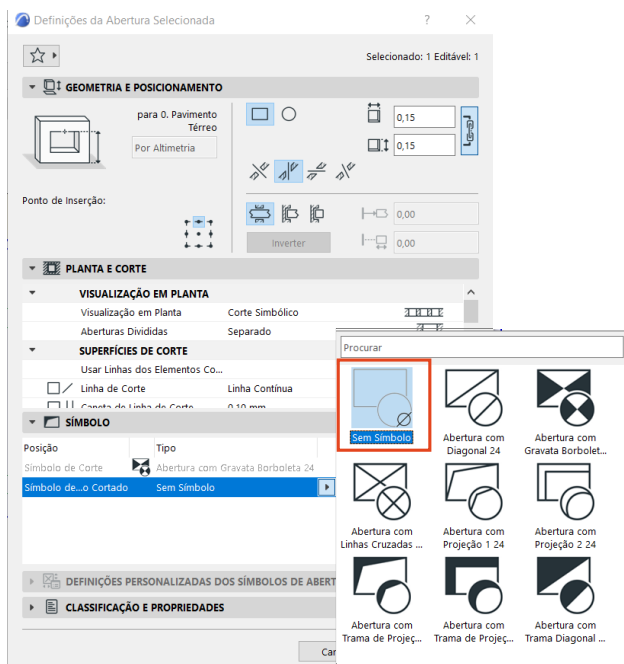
Definições da Abertura Selecionada ? ✕

Selecionado: 1 Editável: 1

GEOMETRIA E POSICIONAMENTO

para 0. Pavimento Térreo

Por Altimetria

0,15

0,15

Ponto de Inserção:

0,00

Inverter

0,00

PLANTA E CORTE

VISUALIZAÇÃO EM PLANTA

| | |
|---|---|
| Visualização em Planta | Corte Simbólico |
| Aberturas Divididas | Separado |

SUPERFÍCIES DE CORTE

Usar Linhas dos Elementos Co...

| | |
|---|---|
| Linha de Corte | Linha Contínua |
| Caneta da Linha de Corte | 0,10 mm |

SÍMBOLO

| Posição | Tipo |
|---|---|
| Símbolo de Corte | Abertura com Gravata Borboleta 24 |
| Símbolo de...o Cortado | Sem Símbolo |

DEFINIÇÕES PERSONALIZADAS DOS SÍMBOLOS DE ABERT

CLASSIFICAÇÃO E PROPRIEDADES

Car

Procurar

Sem Símbolo

Abertura com Diagonal 24

Abertura com Gravata Borbolet...

Abertura com Linhas Cruzadas ...

Abertura com Projeção 1 24

Abertura com Projeção 2 24

Abertura com Trama de Projeç...

Abertura com Trama de Projeç...

Abertura com Trama Diagonal ...